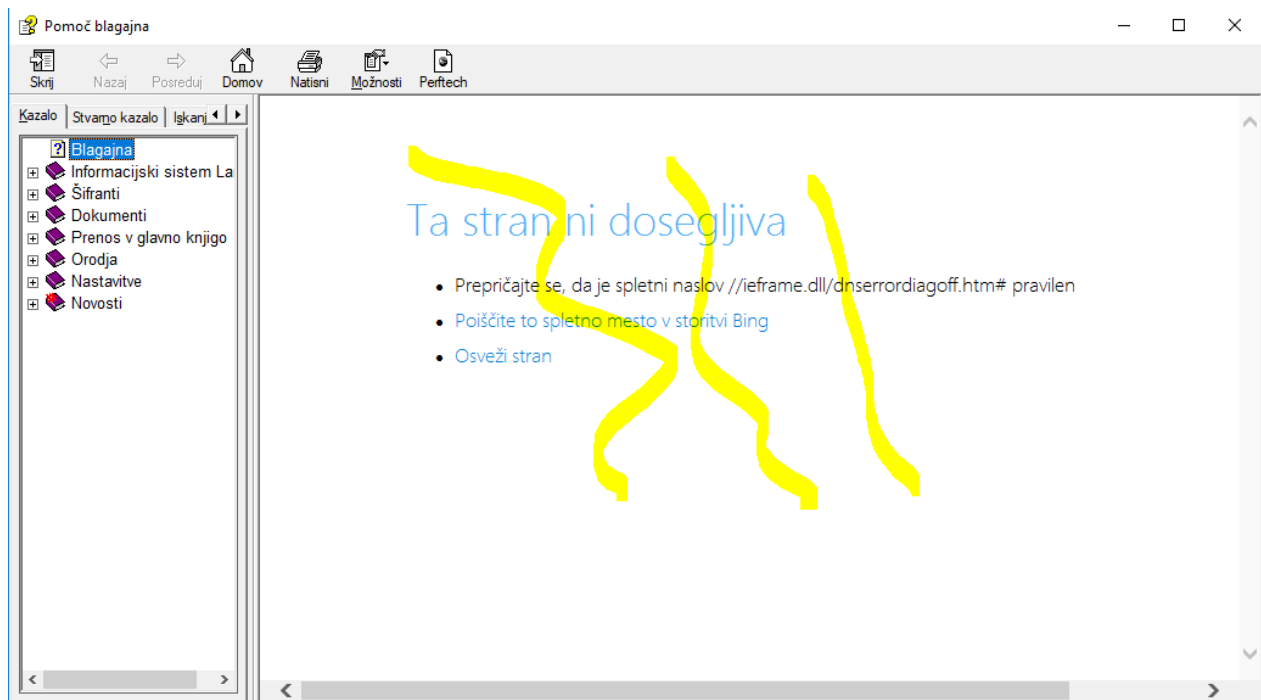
Pomoč blagajna

Skrij
Nazaj
Posreduj
Domov
Natisni
Možnosti
Perftech

Kazalo
Stvarno kazalo
Iskanj

Blagajna
Informacijski sistem La
Šifranti
Dokumenti
Prenos v glavno knjigo
Orodja
Nastavitve
Novosti

Ta stran ni dosegljiva

- Prepričajte se, da je spletni naslov //ieframe.dll/dnserrordiagoff.htm# pravilen
- Poiščite to spletno mesto v storitvi Bing
- Osveži stran